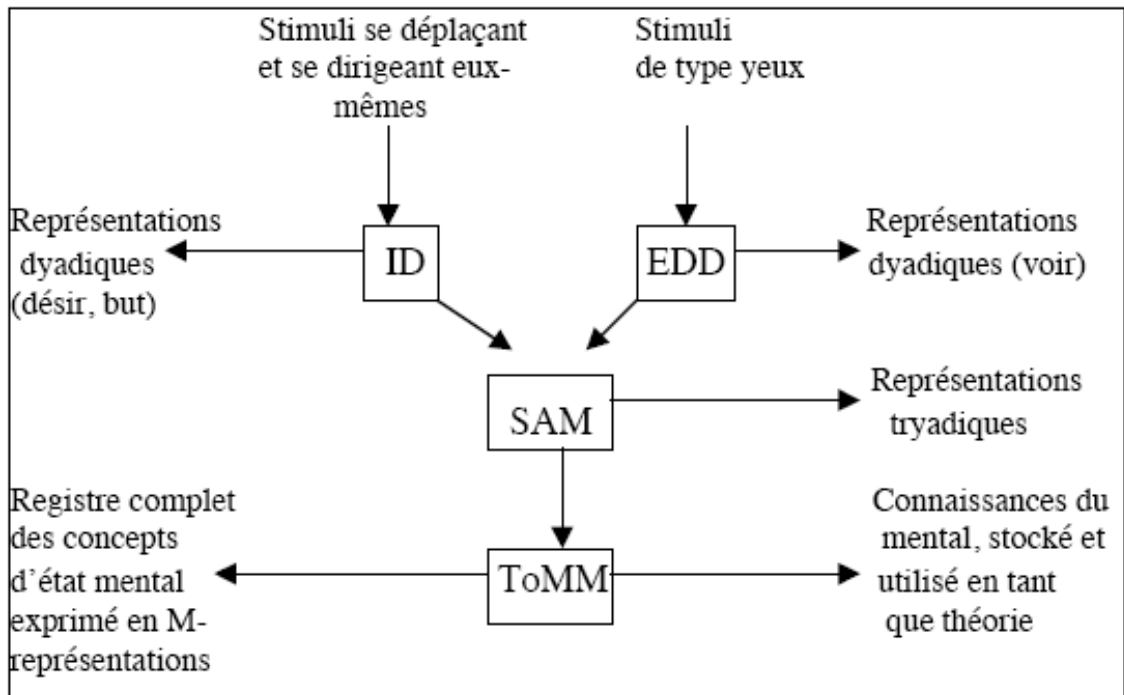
Stimuli se déplaçant et se dirigeant eux-mêmes

Stimuli de type yeux

Représentations dyadiques (désir, but)

ID

EDD

Représentations dyadiques (voir)

SAM

Représentations tryadiques

Registre complet des concepts d'état mental exprimé en M-représentations

ToMM

Connaissances du mental, stocké et utilisé en tant que théorie